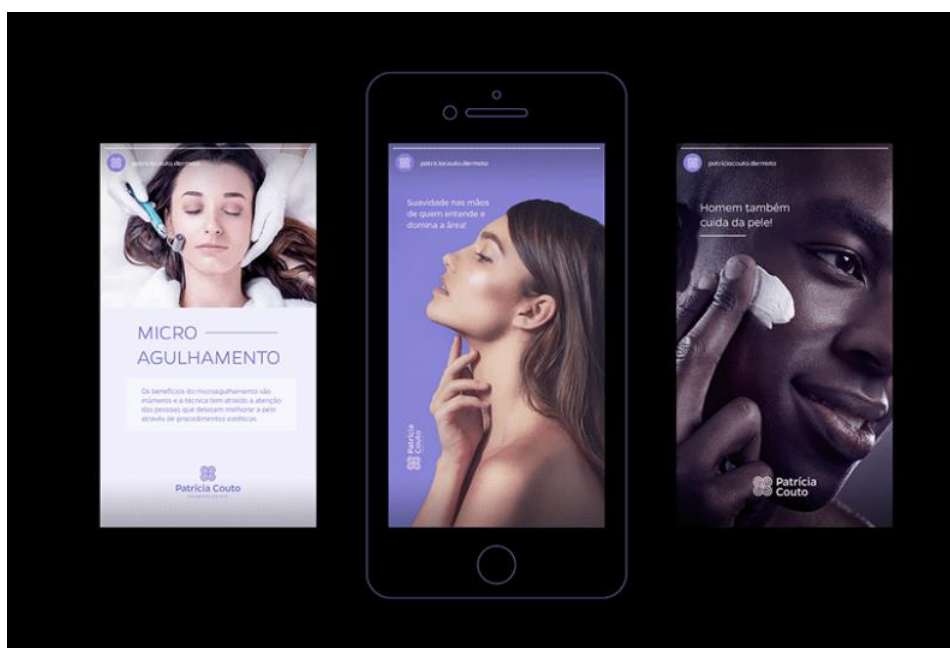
patriciacouto.dermato

MICRO AGULHAMENTO

Os benefícios do microagulhamento são inúmeros e a técnica tem atraído a atenção das pessoas que desejam melhorar a pele através de procedimentos estéticos.

Patricia Couto

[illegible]

patriciacouto.dermato

Suavidade nas mãos de quem entende e domina a área!

Patricia Couto

patriciacouto.dermato

Homem também cuida da pele!

Patricia Couto